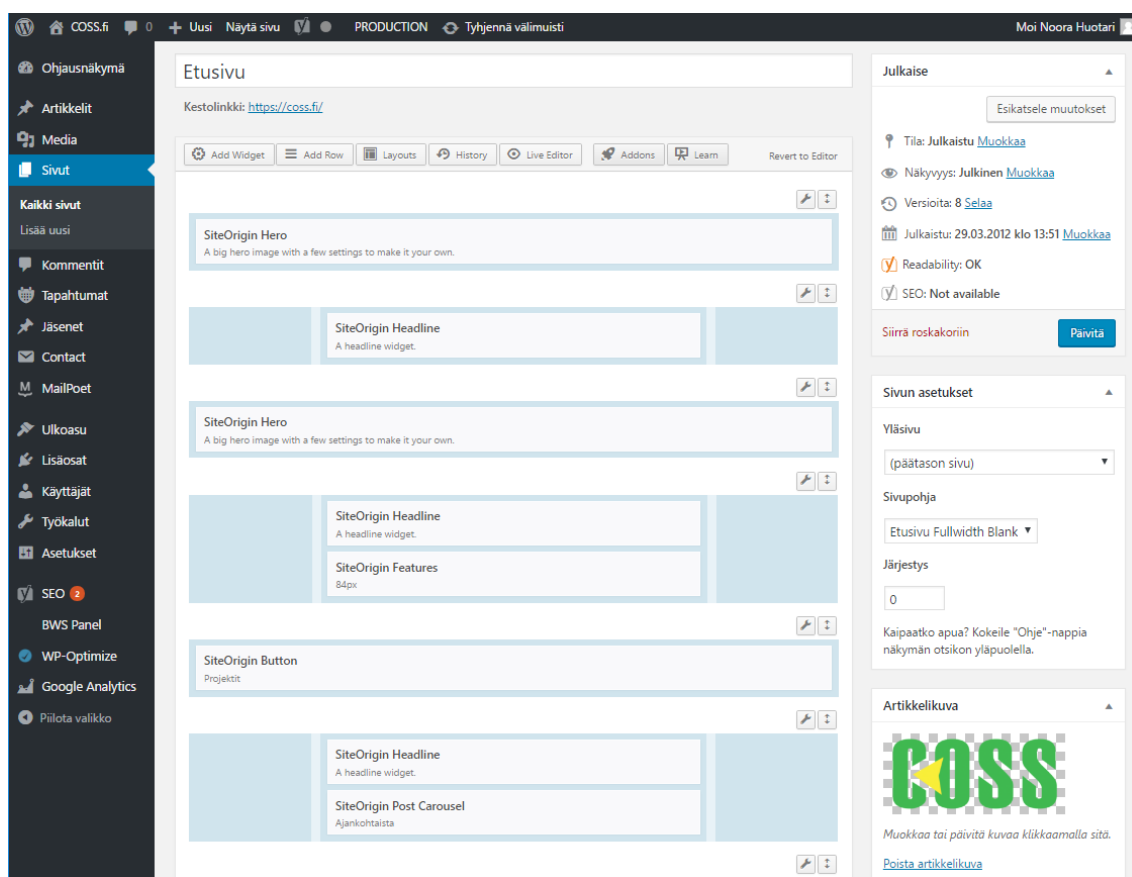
COSS.fi 0 Uusi Näytä sivu PRODUCTION Tyhjennä välimuisti Moi Noora Huotari

Ohjausnäkymä
Artikkelit
Media
Sivut
Kaikki sivut
Lisää uusi
Kommentit
Tapahtumat
Jäsenet
Contact
MailPoet
Ulkoasu
Lisäosat
Käyttäjät
Työkalut
Asetukset
SEO 2
BWS Panel
WP-Optimize
Google Analytics
Piilota valikko

Etusivu

Kestolinkki: https://coss.fi/

Add Widget | Add Row | Layouts | History | Live Editor | Addons | Learn | Revert to Editor

SiteOrigin Hero
A big hero image with a few settings to make it your own.

SiteOrigin Headline
A headline widget.

SiteOrigin Hero
A big hero image with a few settings to make it your own.

SiteOrigin Headline
A headline widget.

SiteOrigin Features
84px

SiteOrigin Button
Projektit

SiteOrigin Headline
A headline widget.

SiteOrigin Post Carousel
Ajankohtaista

Julkaise

Esikatsele muutokset

Tila: Julkaistu Muokkaa

Näkyvyys: Julkinen Muokkaa

Versioita: 8 Selaa

Julkaistu: 29.03.2012 klo 13:51 Muokkaa

Readability: OK

SEO: Not available

Siirrä roskakoriin

Päivitä

Sivun asetukset

Yläsivu

(päätason sivu)

Sivupohja

Etusivu Fullwidth Blank

Järjestys

0

Kaipaatko apua? Kokeile "Ohje"-nappia näkymän otsikon yläpuolella.

Artikkelikuva

COSS

Muokkaa tai päivitä kuvaa klikkaamalla sitä.

Poista artikkelikuva